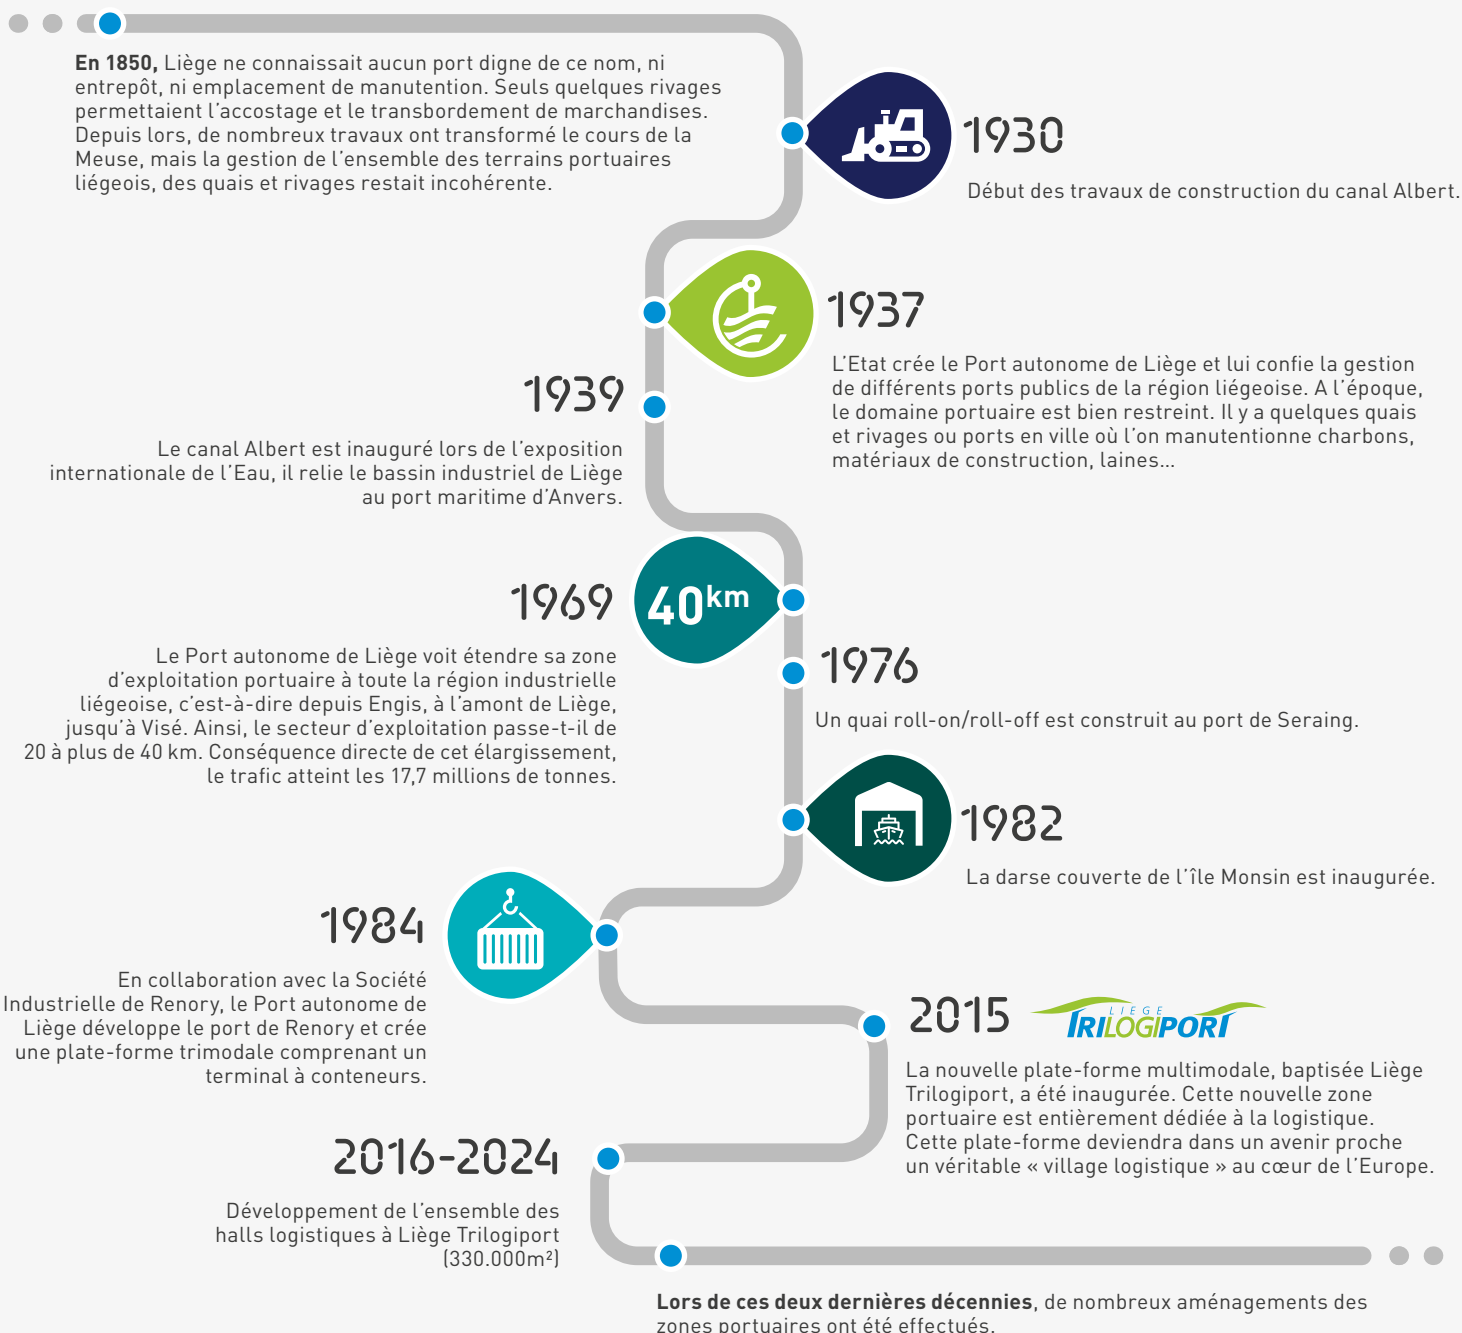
**En 1850,** Liège ne connaissait aucun port digne de ce nom, ni entrepôt, ni emplacement de manutention. Seuls quelques rivages permettaient l'accostage et le transbordement de marchandises. Depuis lors, de nombreux travaux ont transformé le cours de la Meuse, mais la gestion de l'ensemble des terrains portuaires liégeois, des quais et rivages restait incohérente.

1930

Début des travaux de construction du canal Albert.

1937

L'Etat crée le Port autonome de Liège et lui confie la gestion de différents ports publics de la région liégeoise. A l'époque, le domaine portuaire est bien restreint. Il y a quelques quais et rivages ou ports en ville où l'on manutentionne charbons, matériaux de construction, laines...

1939

Le canal Albert est inauguré lors de l'exposition internationale de l'Eau, il relie le bassin industriel de Liège au port maritime d'Anvers.

1969

40km

Le Port autonome de Liège voit étendre sa zone d'exploitation portuaire à toute la région industrielle liégeoise, c'est-à-dire depuis Engis, à l'amont de Liège, jusqu'à Visé. Ainsi, le secteur d'exploitation passe-t-il de 20 à plus de 40 km. Conséquence directe de cet élargissement, le trafic atteint les 17,7 millions de tonnes.

1976

Un quai roll-on/roll-off est construit au port de Seraing.

1982

La darse couverte de l'île Monsin est inaugurée.

1984

En collaboration avec la Société Industrielle de Renory, le Port autonome de Liège développe le port de Renory et crée une plate-forme trimodale comprenant un terminal à conteneurs.

2015

LIÈGE TRILOGIPORT

La nouvelle plate-forme multimodale, baptisée Liège Trilogiport, a été inaugurée. Cette nouvelle zone portuaire est entièrement dédiée à la logistique. Cette plate-forme deviendra dans un avenir proche un véritable « village logistique » au cœur de l'Europe.

2016-2024

Développement de l'ensemble des halls logistiques à Liège Trilogiport (330.000m²)

**Lors de ces deux dernières décennies**, de nombreux aménagements des zones portuaires ont été effectués.